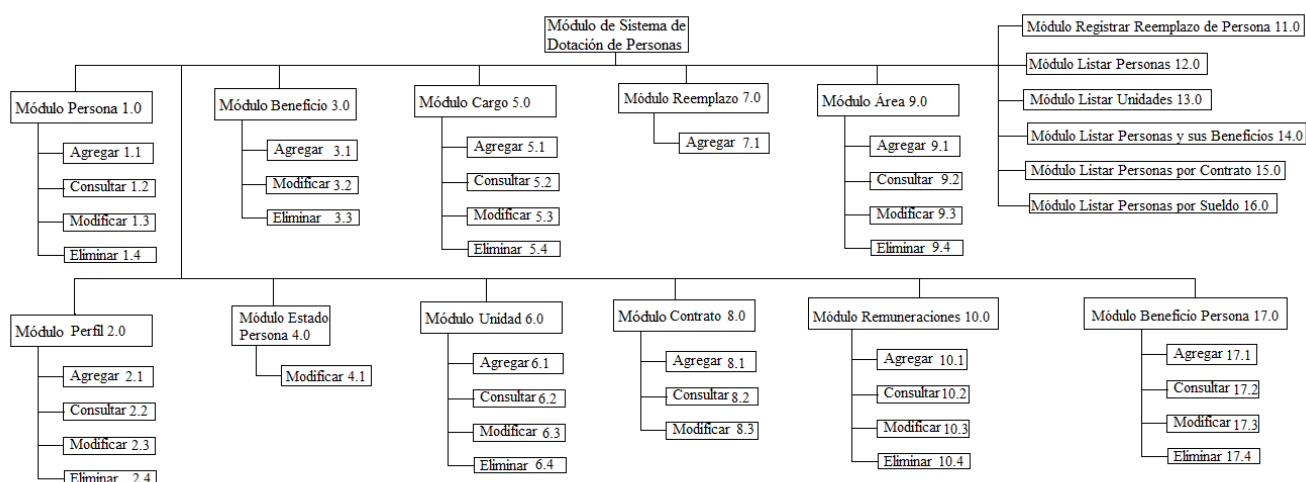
Módulo de Sistema de Dotación de Personas

Módulo Persona 1.0
Agregar 1.1
Consultar 1.2
Modificar 1.3
Eliminar 1.4

Módulo Beneficio 3.0
Agregar 3.1
Modificar 3.2
Eliminar 3.3

Módulo Cargo 5.0
Agregar 5.1
Consultar 5.2
Modificar 5.3
Eliminar 5.4

Módulo Reemplazo 7.0
Agregar 7.1

Módulo Área 9.0
Agregar 9.1
Consultar 9.2
Modificar 9.3
Eliminar 9.4

Módulo Registrar Reemplazo de Persona 11.0
Módulo Listar Personas 12.0
Módulo Listar Unidades 13.0
Módulo Listar Personas y sus Beneficios 14.0
Módulo Listar Personas por Contrato 15.0
Módulo Listar Personas por Sueldo 16.0

Módulo Perfil 2.0
Agregar 2.1
Consultar 2.2
Modificar 2.3
Eliminar 2.4

Módulo Estado Persona 4.0
Modificar 4.1

Módulo Unidad 6.0
Agregar 6.1
Consultar 6.2
Modificar 6.3
Eliminar 6.4

Módulo Contrato 8.0
Agregar 8.1
Consultar 8.2
Modificar 8.3

Módulo Remuneraciones 10.0
Agregar 10.1
Consultar 10.2
Modificar 10.3
Eliminar 10.4

Módulo Beneficio Persona 17.0
Agregar 17.1
Consultar 17.2
Modificar 17.3
Eliminar 17.4